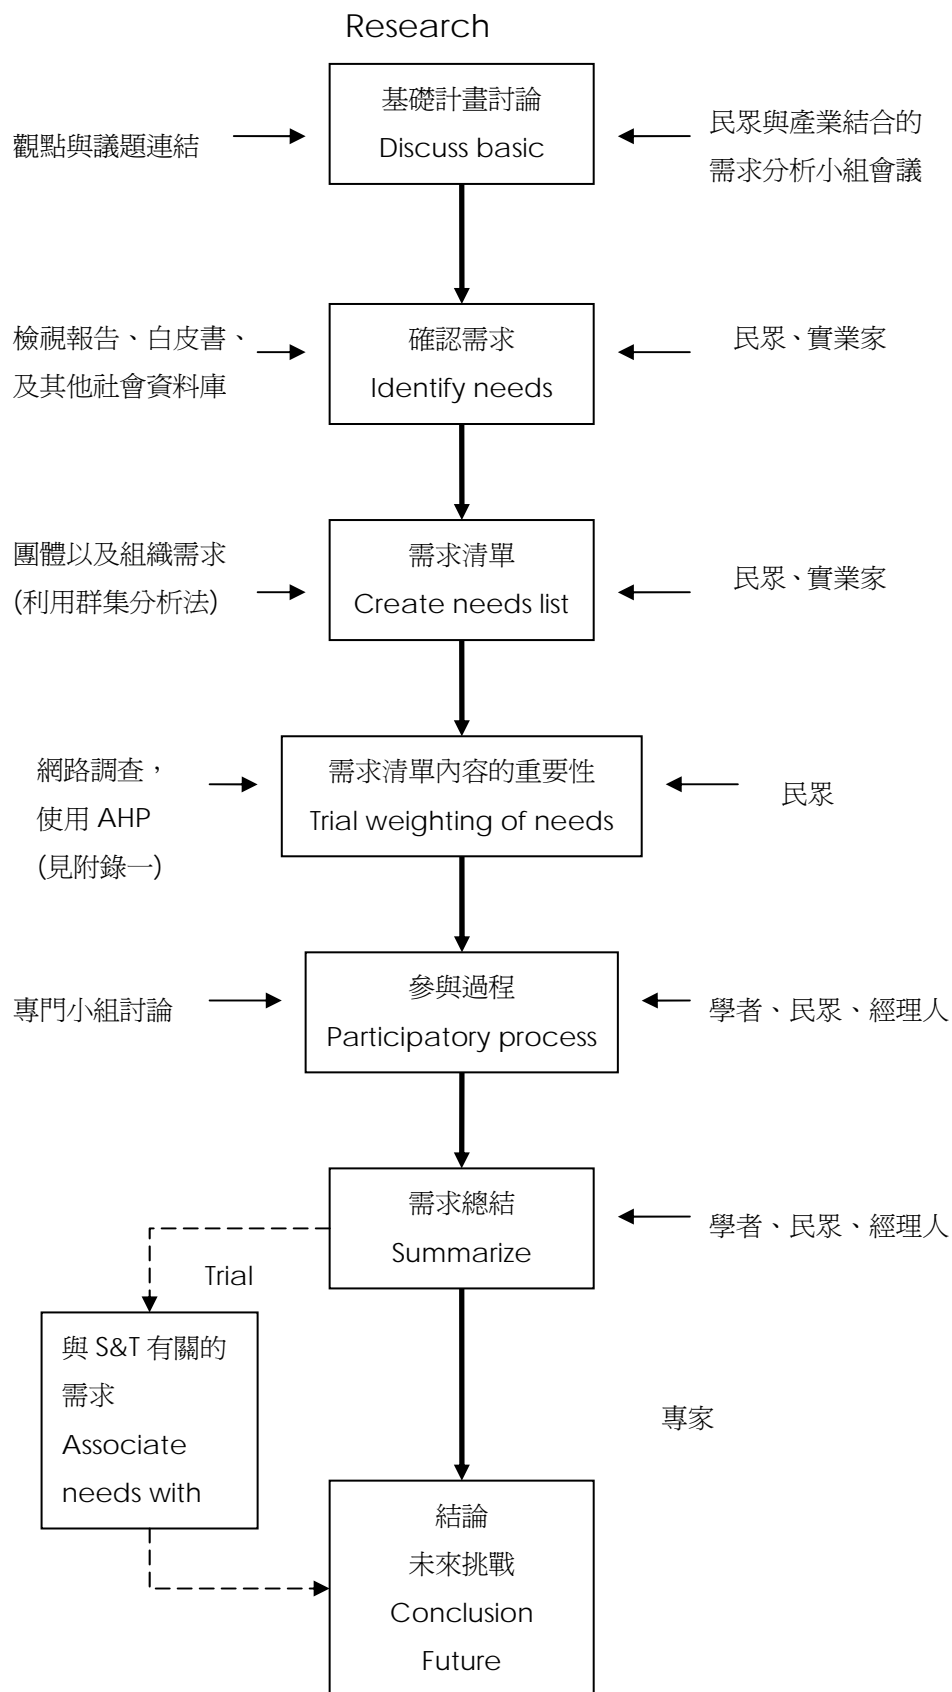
Research

觀點與議題連結

基礎計畫討論
Discuss basic

民眾與產業結合的需求分析小組會議

檢視報告、白皮書、及其他社會資料庫

確認需求
Identify needs

民眾、實業家

團體以及組織需求
(利用群集分析法)

需求清單
Create needs list

民眾、實業家

網路調查，
使用 AHP
(見附錄一)

需求清單內容的重要性
Trial weighting of needs

民眾

專門小組討論

參與過程
Participatory process

學者、民眾、經理人

需求總結
Summarize

學者、民眾、經理人

Trial

與 S&T 有關的需求
Associate needs with

專家

結論
未來挑戰
Conclusion
Future